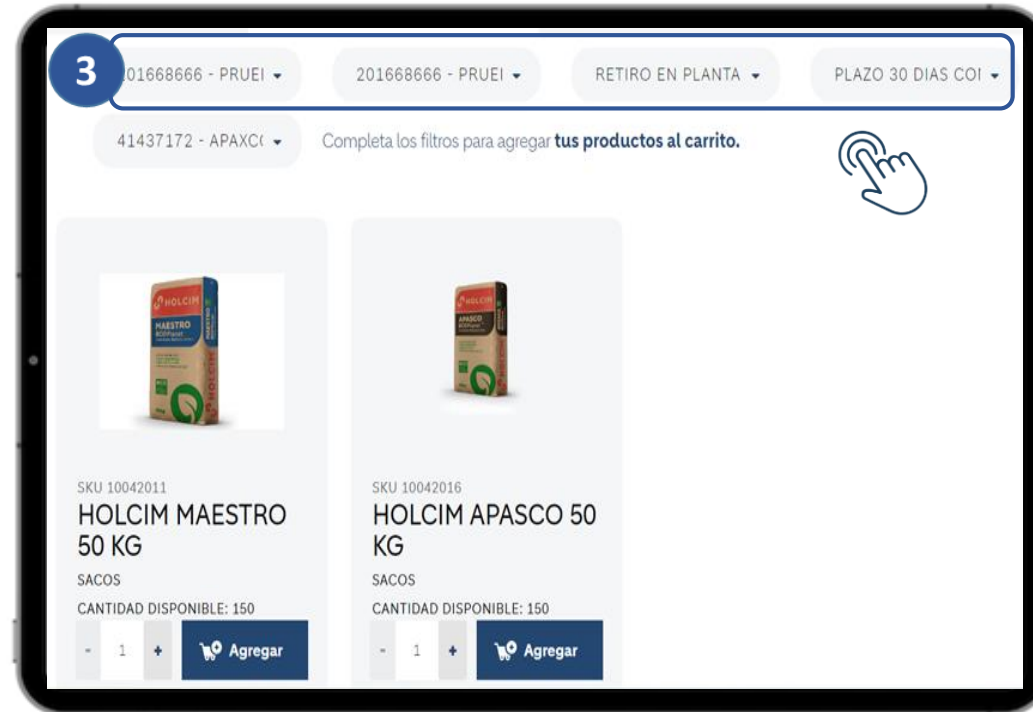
3

201668666 - PRUEI ▾

201668666 - PRUEI ▾

RETIRO EN PLANTA ▾

PLAZO 30 DIAS COI ▾

41437172 - APAXC( ▾

Completa los filtros para agregar **tus productos al carrito.**

HOLCIM
MAESTRO

SKU 10042011

HOLCIM MAESTRO 50 KG

SACOS

CANTIDAD DISPONIBLE: 150

- 1 +

Agregar

HOLCIM
APASCO

SKU 10042016

HOLCIM APASCO 50 KG

SACOS

CANTIDAD DISPONIBLE: 150

- 1 +

Agregar